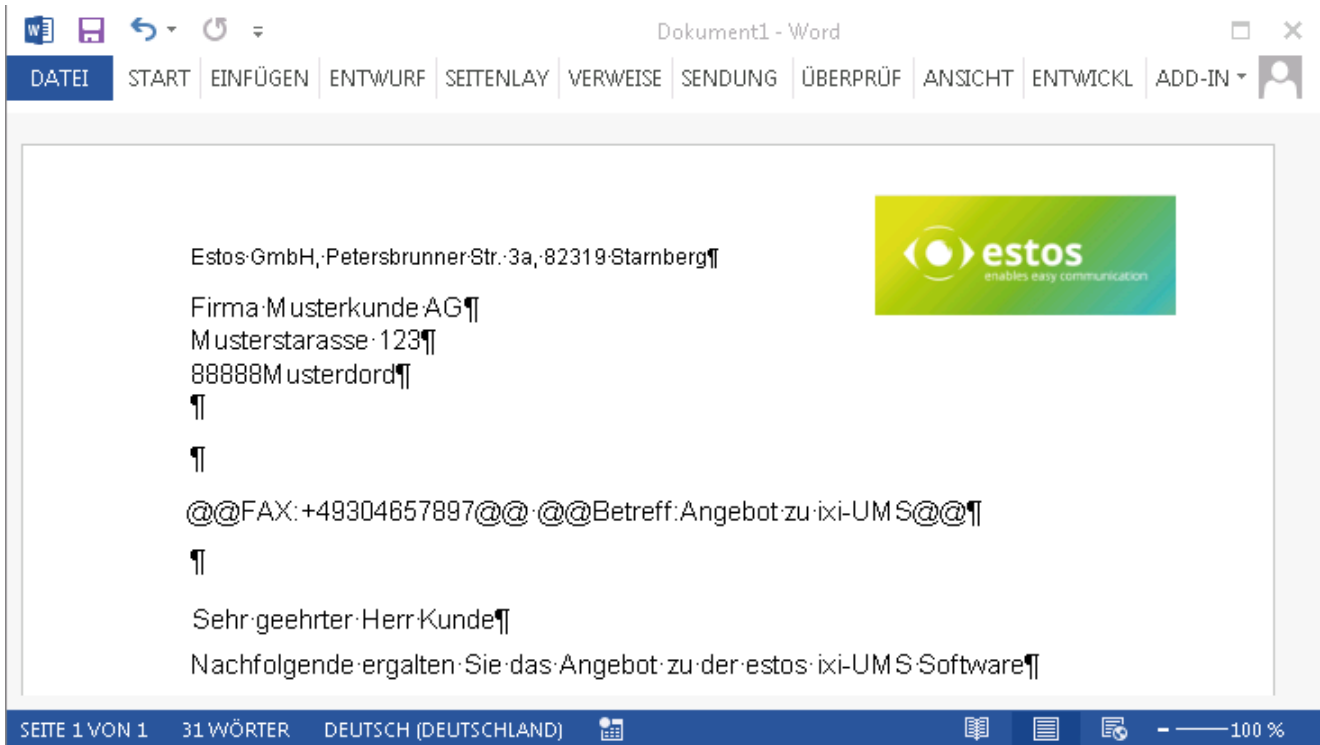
Dokument1 - Word

DATEI | START | EINFÜGEN | ENTWURF | SEITENLAY | VERWEISE | SENDUNG | ÜBERPRÜF | ANSICHT | ENTWICKL | ADD-IN

estos
enables easy communication

Estos·GmbH,·Petersbrunner·Str.·3a,·82319·Starnberg¶

Firma·Musterkunde·AG¶
Musterstarasse·123¶
88888Musterdord¶
¶

¶

@@FAX:+49304657897@@·@@Betreff:Angebot·zu·ixi-UMS@@¶

¶

Sehr·geehrter·Herr·Kunde¶

Nachfolgende·ergalten·Sie·das·Angebot·zu·der·estos·ixi-UMS·Software¶

SEITE 1 VON 1   31 WÖRTER   DEUTSCH (DEUTSCHLAND)   100 %